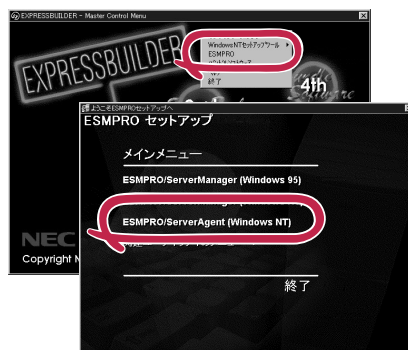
EXPRESSBUILDER - Master Control Menu

EXPRESSBUILDER

Windows NTセットアップツール
ESMPRO
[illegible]
終了

4th

NEC
Copyright N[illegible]

ようこそESMPROセットアップへ

ESMPRO セットアップ

メインメニュー

ESMPRO/ServerManager (Windows 95)

ESMPRO/ServerAgent (Windows NT)

終了